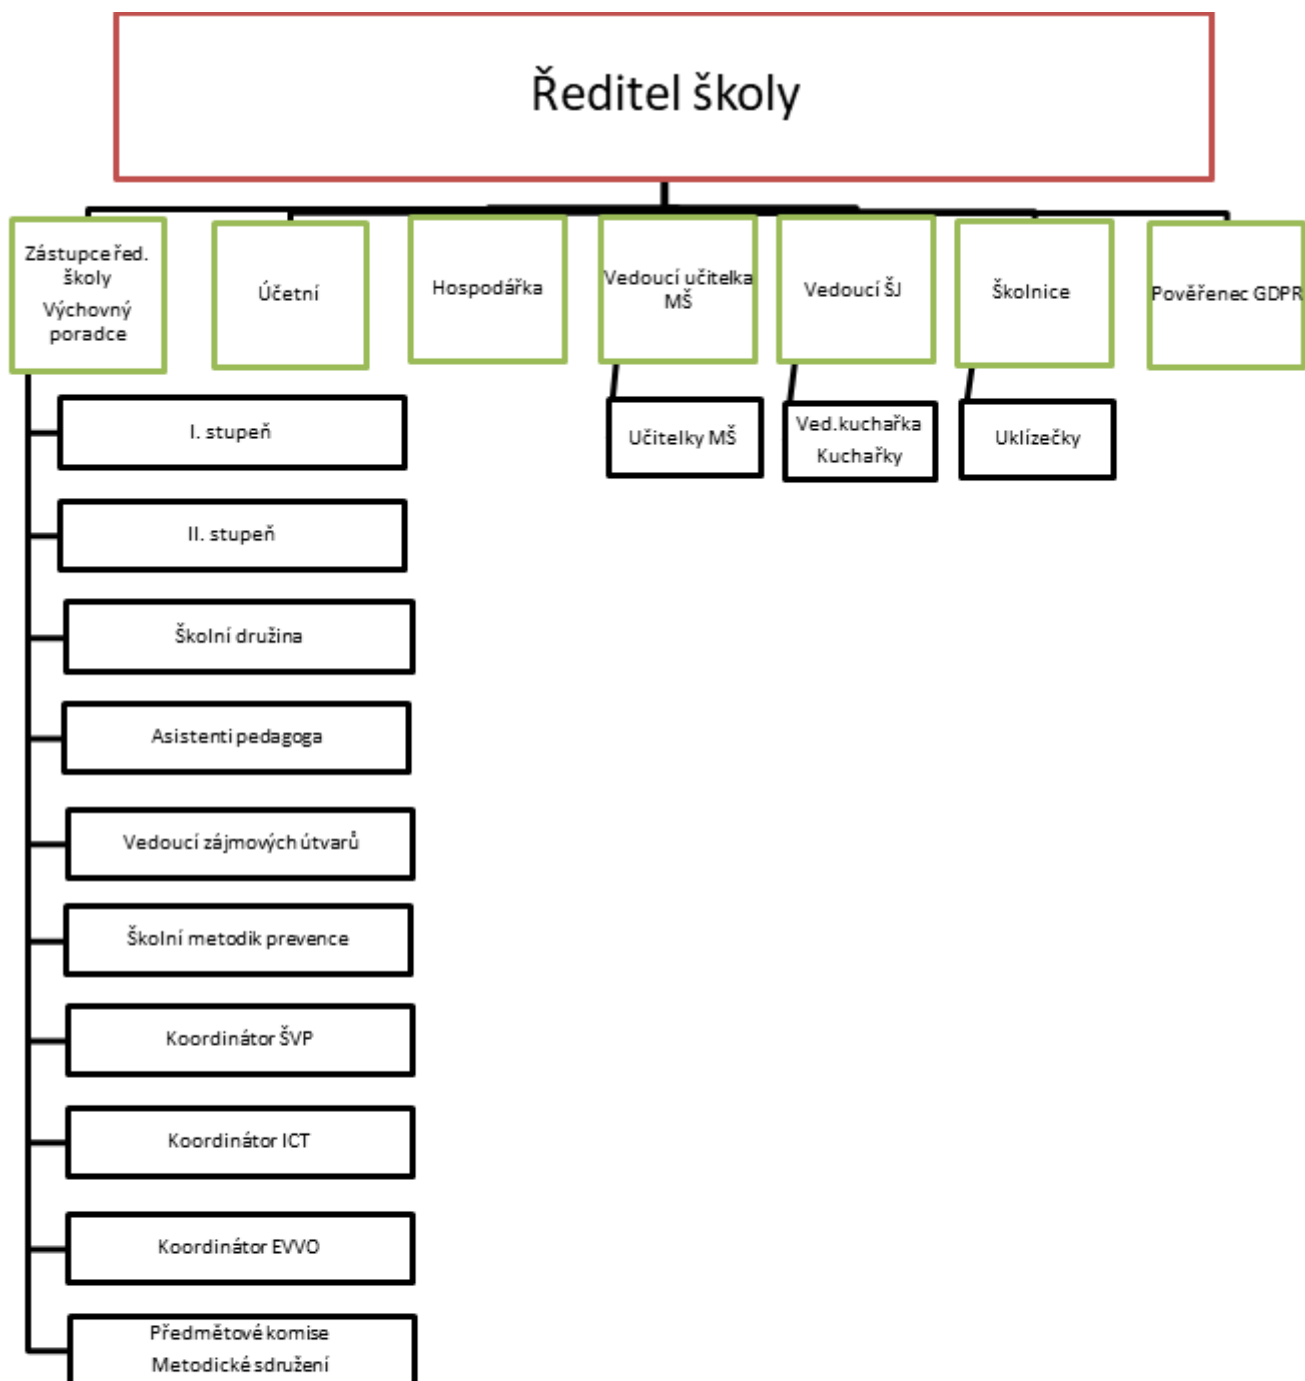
Ředitel školy

Zástupce řed. školy
Výchovný poradce

Účetní

Hospodářka

Vedoucí učitelka MŠ

Vedoucí ŠJ

Školnice

Pověřenec GDPR

Učitelky MŠ

Ved.kuchařka
Kuchařky

Uklízečky

I. stupeň

II. stupeň

Školní družina

Asistenti pedagoga

Vedoucí zájmových útvarů

Školní metodik prevence

Koordinátor ŠVP

Koordinátor ICT

Koordinátor EVVO

Předmětové komise
Metodické sdružení